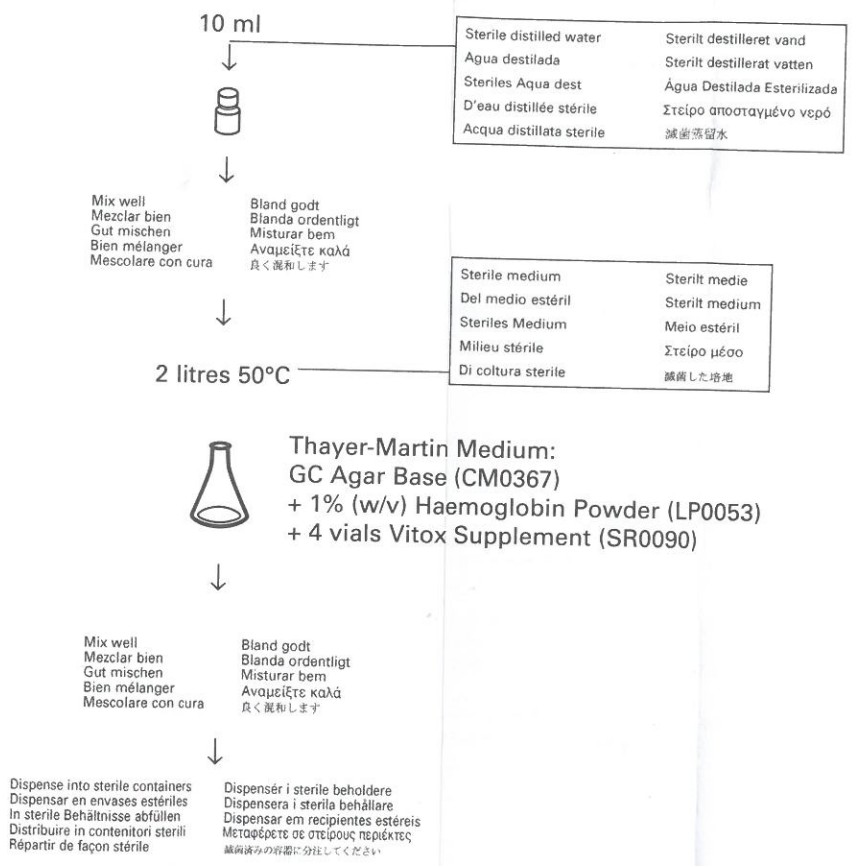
10 ml

| Sterile distilled water | Sterilt destilleret vand |
|---|---|
| Agua destilada | Sterilt destillerat vatten |
| Steriles Aqua dest | Água Destilada Esterilizada |
| D'eau distillée stérile | Στείρο αποσταγμένο νερό |
| Acqua distillata sterile | 滅菌蒸留水 |

Mix well
Mezclar bien
Gut mischen
Bien mélanger
Mescolare con cura

Bland godt
Blanda ordentligt
Misturar bem
Αναμείξτε καλά
良く混和します

| Sterile medium | Sterilt medie |
|---|---|
| Del medio estéril | Sterilt medium |
| Steriles Medium | Meio estéril |
| Milieu stérile | Στείρο μέσο |
| Di coltura sterile | 滅菌した培地 |

2 litres 50°C

Thayer-Martin Medium:
GC Agar Base (CM0367)
+ 1% (w/v) Haemoglobin Powder (LP0053)
+ 4 vials Vitox Supplement (SR0090)

Mix well
Mezclar bien
Gut mischen
Bien mélanger
Mescolare con cura

Bland godt
Blanda ordentligt
Misturar bem
Αναμείξτε καλά
良く混和します

Dispense into sterile containers
Dispensar en envases estériles
In sterile Behältnisse abfüllen
Distribuire in contenitori sterili
Répartir de façon stérile

Dispensér i sterile beholdere
Dispensera i sterila behållare
Dispensar em recipientes estéreis
Μεταφέρετε σε στείρους περιέκτες
滅菌済みの容器に分注してください